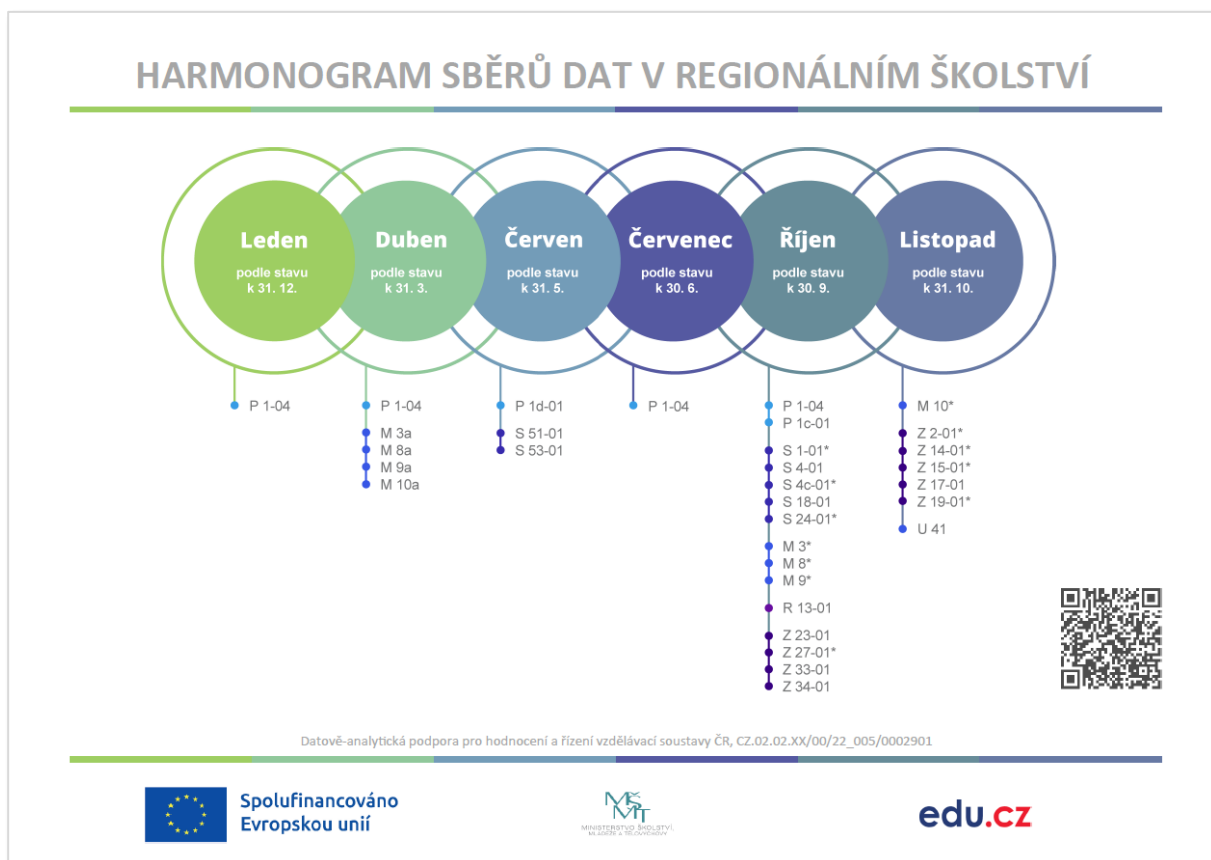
HARMONOGRAM SBĚRŮ DAT V REGIONÁLNÍM ŠKOLSTVÍ

Leden
podle stavu k 31. 12.

Duben
podle stavu k 31. 3.

Červen
podle stavu k 31. 5.

Červenec
podle stavu k 30. 6.

Říjen
podle stavu k 30. 9.

Listopad
podle stavu k 31. 10.

P 1-04

P 1-04
M 3a
M 8a
M 9a
M 10a

P 1d-01
S 51-01
S 53-01

P 1-04

P 1-04
P 1c-01
S 1-01*
S 4-01
S 4c-01*
S 18-01
S 24-01*
M 3*
M 8*
M 9*
R 13-01
Z 23-01
Z 27-01*
Z 33-01
Z 34-01

M 10*
Z 2-01*
Z 14-01*
Z 15-01*
Z 17-01
Z 19-01*
U 41

Datově-analytická podpora pro hodnocení a řízení vzdělávací soustavy ČR, CZ.02.02.XX/00/22_005/0002901

Spolufinancováno Evropskou unií

MŠMT
MINISTERSTVO ŠKOLSTVÍ, MLÁDEŽE A TĚLOVÝCHOVY

edu.cz